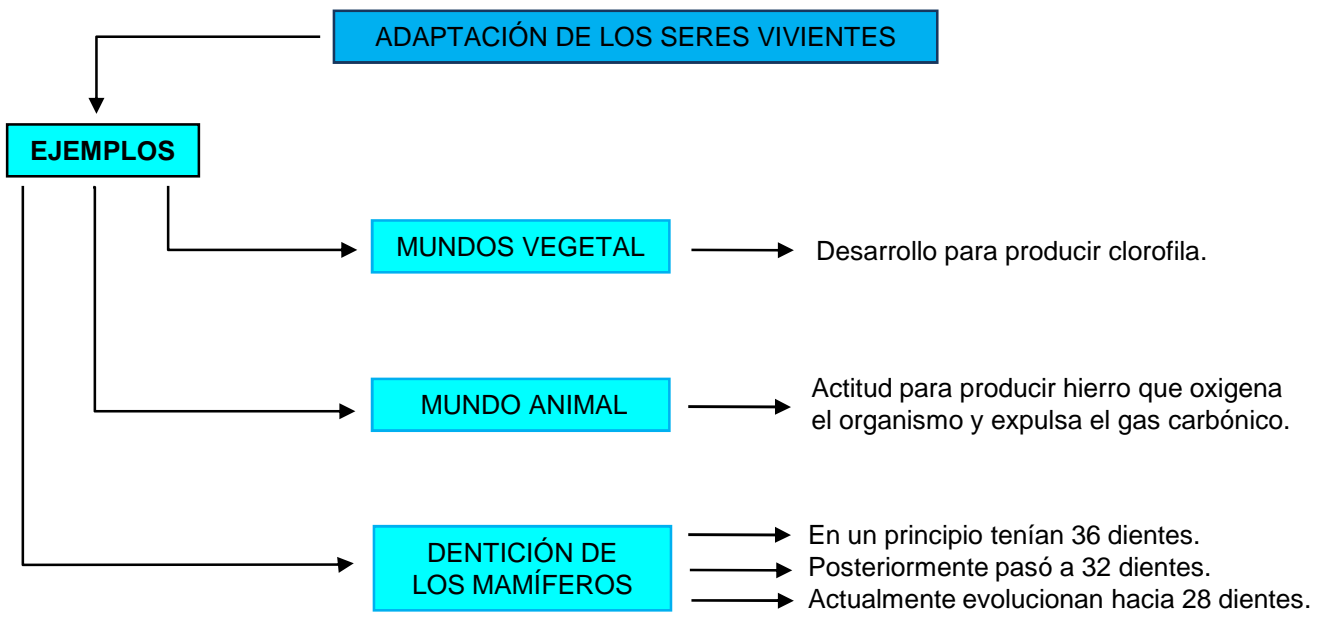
ADAPTACIÓN DE LOS SERES VIVIENTES

EJEMPLOS

MUNDOS VEGETAL

Desarrollo para producir clorofila.

MUNDO ANIMAL

Actitud para producir hierro que oxigena el organismo y expulsa el gas carbónico.

DENTICIÓN DE LOS MAMÍFEROS

En un principio tenían 36 dientes.
Posteriormente pasó a 32 dientes.
Actualmente evolucionan hacia 28 dientes.